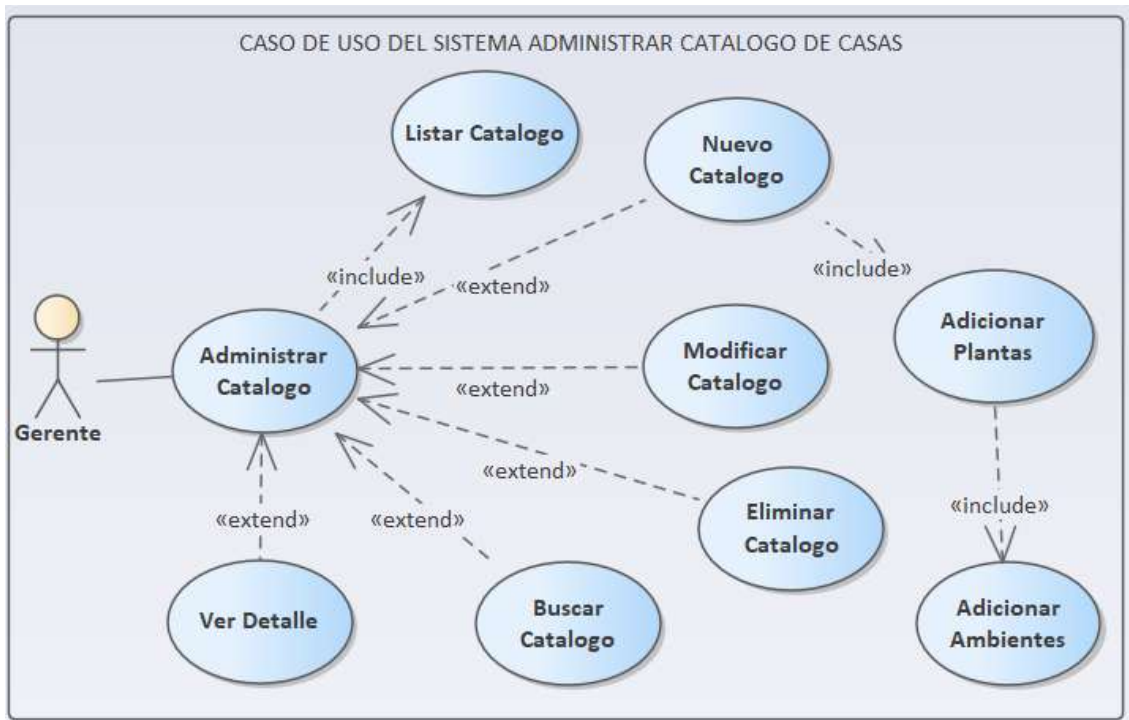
CASO DE USO DEL SISTEMA ADMINISTRAR CATALOGO DE CASAS

Listar Catalogo

Nuevo Catalogo

«include»

«extend»

«include»

Administrar Catalogo

Gerente

Modificar Catalogo

«extend»

Adicionar Plantas

«extend»

Eliminar Catalogo

«extend»

«extend»

«include»

Ver Detalle

Buscar Catalogo

Adicionar Ambientes